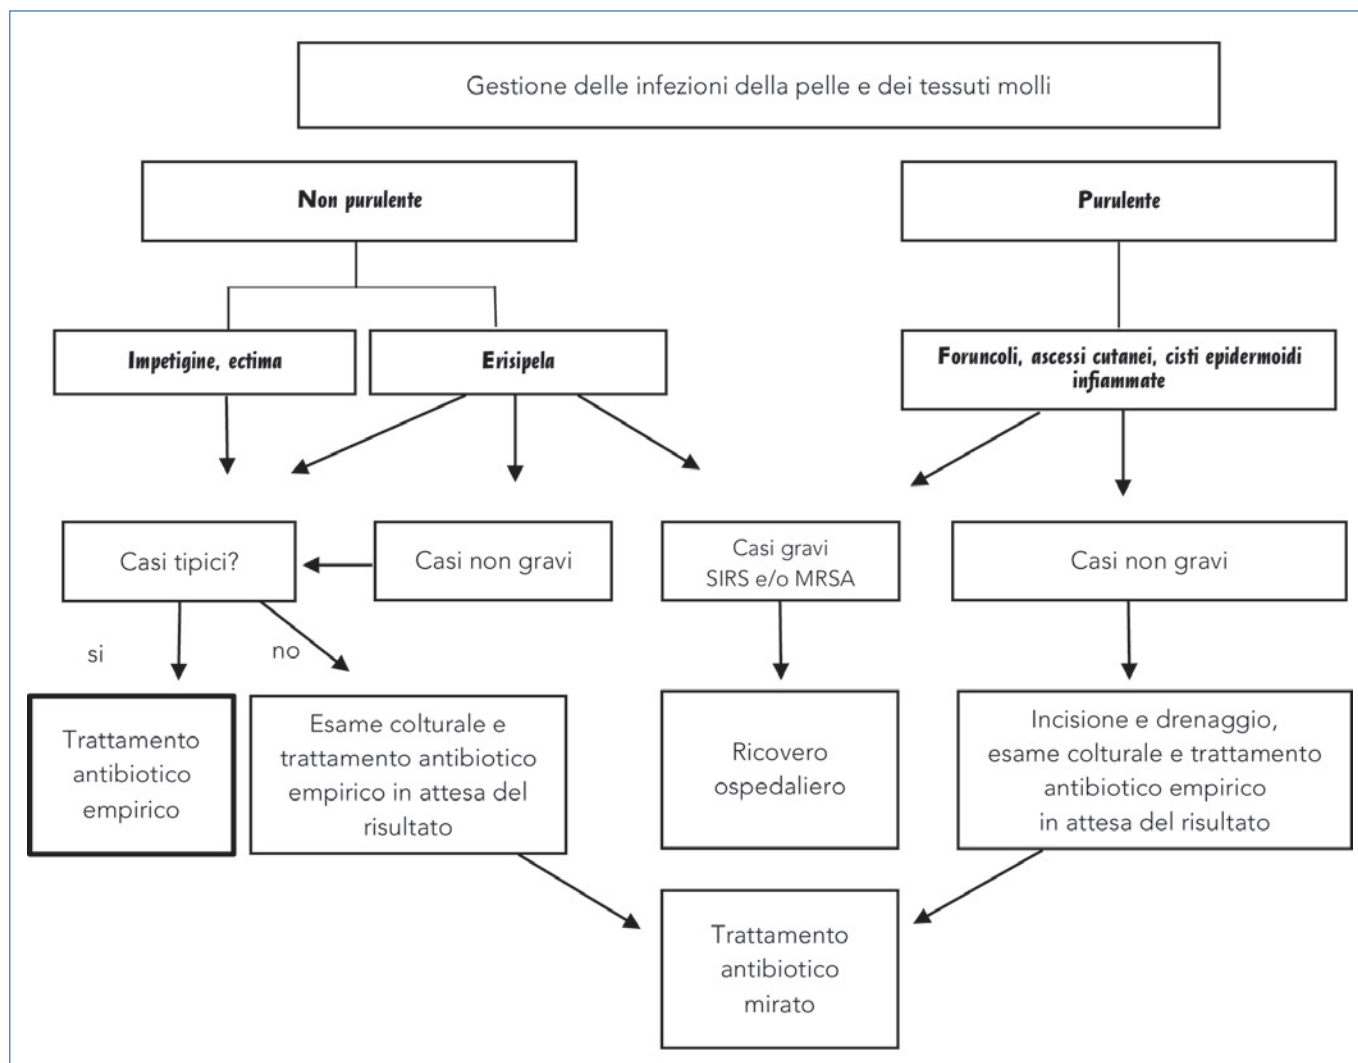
Gestione delle infezioni della pelle e dei tessuti molli

Non purulente

Purulente

Impetigine, ectima

Erisipela

Foruncoli, ascessi cutanei, cisti epidermoidi infiammate

Casi tipici?

Casi non gravi

Casi gravi SIRS e/o MRSA

Casi non gravi

si

no

Trattamento antibiotico empirico

Esame colturale e trattamento antibiotico empirico in attesa del risultato

Ricovero ospedaliero

Incisione e drenaggio, esame colturale e trattamento antibiotico empirico in attesa del risultato

Trattamento antibiotico mirato